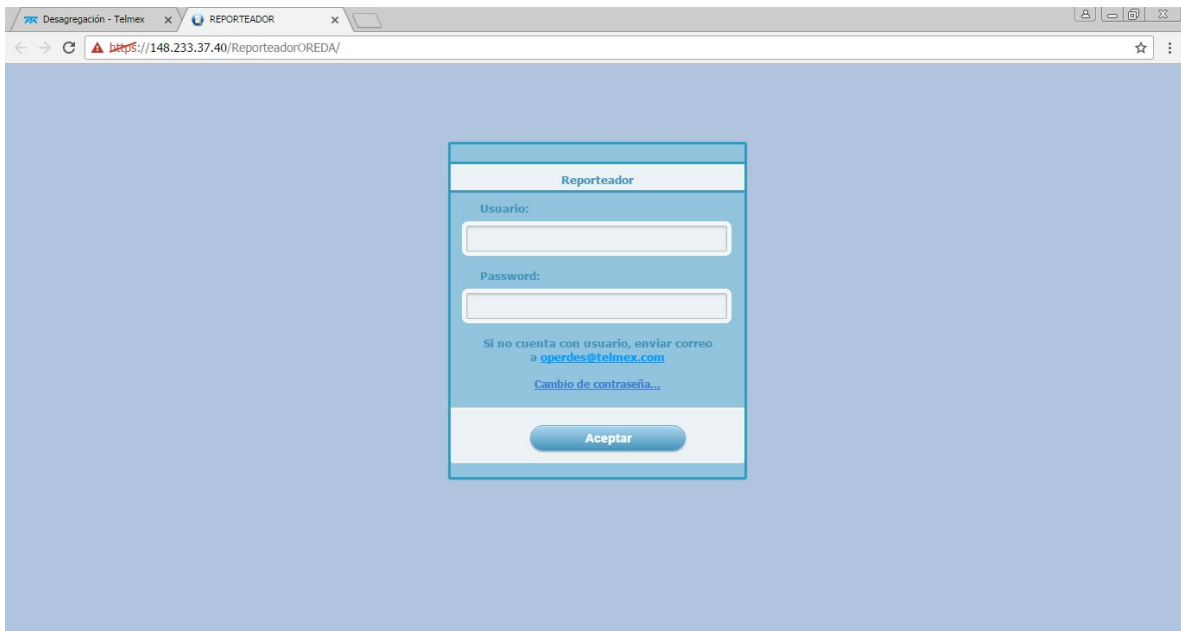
Desagregación - Telmex ×
REPORTEADOR ×

https://148.233.37.40/ReporteadorOREDA/

Reporteador

Usuario:

Password:

Si no cuenta con usuario, enviar correo a operdes@telmex.com

Cambio de contraseña...

Aceptar